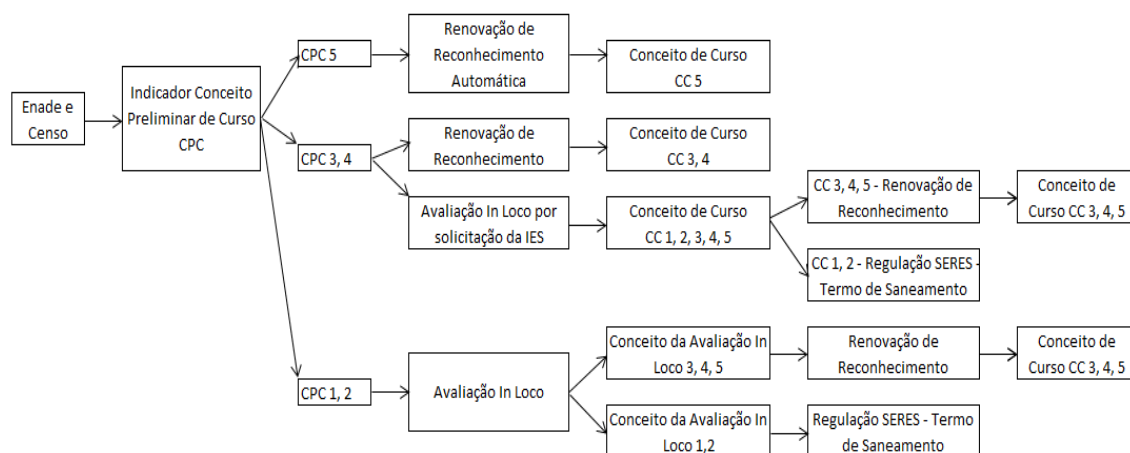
Enade e Censo

Indicador Conceito Preliminar de Curso CPC

CPC 5

Renovação de Reconhecimento Automática

Conceito de Curso CC 5

CPC 3, 4

Renovação de Reconhecimento

Conceito de Curso CC 3, 4

Avaliação In Loco por solicitação da IES

Conceito de Curso CC 1, 2, 3, 4, 5

CC 3, 4, 5 - Renovação de Reconhecimento

Conceito de Curso CC 3, 4, 5

CC 1, 2 - Regulação SERES - Termo de Saneamento

CPC 1, 2

Avaliação In Loco

Conceito da Avaliação In Loco 3, 4, 5

Renovação de Reconhecimento

Conceito de Curso CC 3, 4, 5

Conceito da Avaliação In Loco 1,2

Regulação SERES - Termo de Saneamento